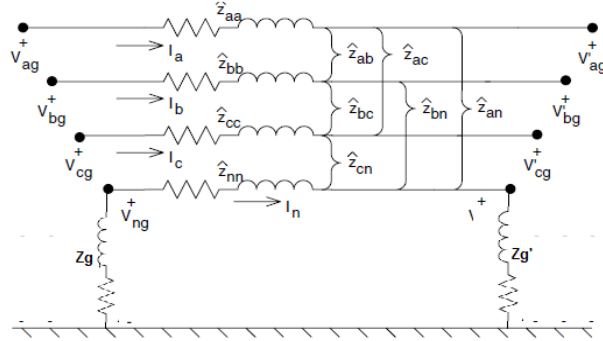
$\hat{z}_{aa}$

$+$ $V_{ag}$

$I_a$

$\hat{z}_{ab}$

$\hat{z}_{ac}$

$+$ $V'_{ag}$

$\hat{z}_{bb}$

$+$ $V_{bg}$

$I_b$

$\hat{z}_{bc}$

$\hat{z}_{bn}$

$\hat{z}_{an}$

$+$ $V'_{bg}$

$\hat{z}_{cc}$

$+$ $V_{cg}$

$I_c$

$\hat{z}_{cn}$

$+$ $V'_{cg}$

$\hat{z}_{nn}$

$+$ $V_{ng}$

$I_n$

$\backslash$ $+$

Zg

Zg'